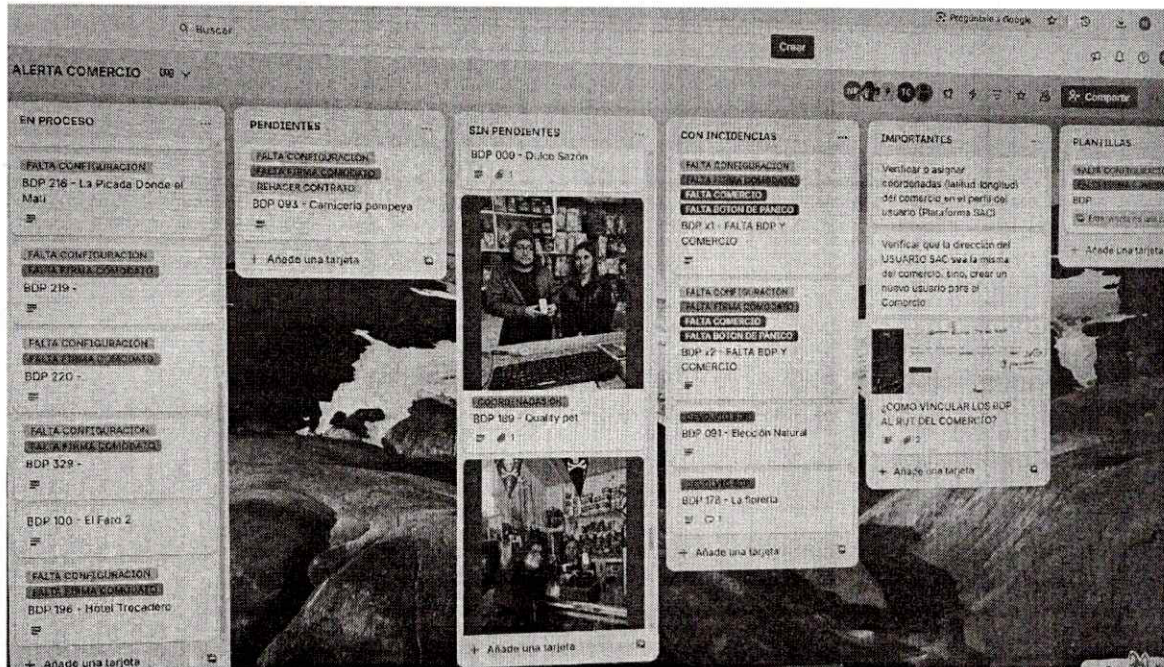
Buscar

Pregúntale a Google

Crear

ALERTA COMERCIO

Compartir

EN PROCESO

FALTA CONFIGURACION
BDP 216 - La Picada Donde el Mati

FALTA CONFIGURACION
FALTA FIRMA COMODATO
BDP 219 -

FALTA CONFIGURACION
FALTA FIRMA COMODATO
BDP 220 -

FALTA CONFIGURACION
FALTA FIRMA COMODATO
BDP 329 -

BDP 100 - El Faro 2

FALTA CONFIGURACION
FALTA FIRMA COMODATO
BDP 196 - Hotel Trocadero

+ Añade una tarjeta

PENDIENTES

FALTA CONFIGURACION
FALTA FIRMA COMODATO
REHACER CONTRATO
BDP 093 - Carnicería pompeya

+ Añade una tarjeta

SIN PENDIENTES

BDP 009 - Dulce Sazón

1

COORDENADAS OK
BDP 189 - Quality pet

1

+ Añade una tarjeta

CON INCIDENCIAS

FALTA CONFIGURACION
FALTA FIRMA COMODATO
FALTA COMERCIO
FALTA BOTON DE PANICO
BDP x1 - FALTA BDP Y COMERCIO

FALTA CONFIGURACION
FALTA FIRMA COMODATO
FALTA COMERCIO
FALTA BOTON DE PANICO
BDP x2 - FALTA BDP Y COMERCIO

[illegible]
BDP 091 - Elección Natural

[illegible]
BDP 178 - La floreria

1

+ Añade una tarjeta

IMPORTANTES

Verificar o asignar coordenadas (latitud longitud) del comercio en el perfil del usuario (Plataforma SAC)

Verificar que la dirección del USUARIO SAC sea la misma del comercio, sino, crear un nuevo usuario para el Comercio

¿COMO VINCULAR LOS BDP AL RUT DEL COMERCIO?

2

+ Añade una tarjeta

PLANTILLAS

FALTA CONFIGURACION
FALTA FIRMA C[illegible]
BDP

+ Añade una tarjeta